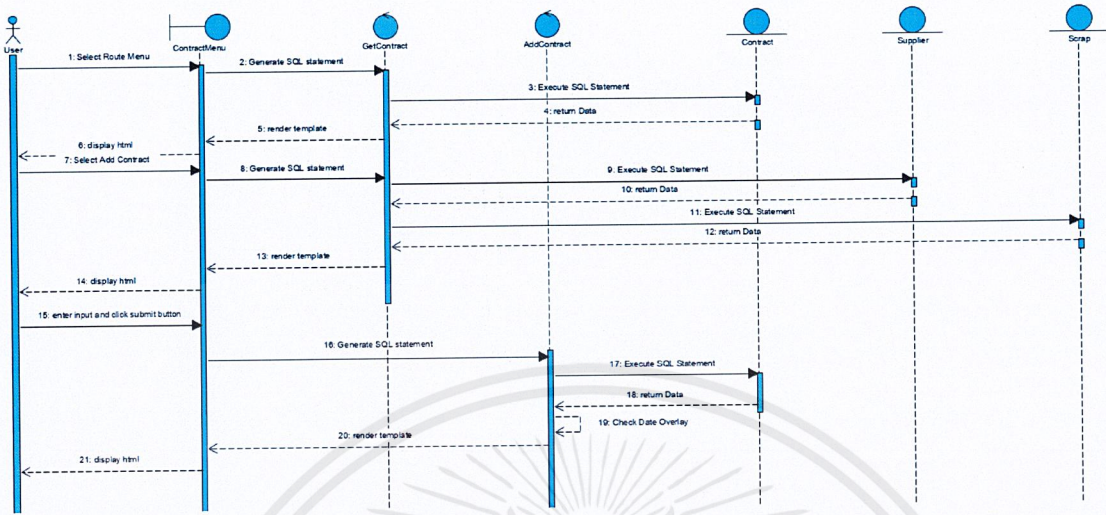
User
ContractMenu
GetContract
AddContract
Contract
Supplier
Scrap

1: Select Route Menu
2: Generate SQL statement
3: Execute SQL Statement
4: return Data
5: render template
6: display html
7: Select Add Contract
8: Generate SQL statement
9: Execute SQL Statement
10: return Data
11: Execute SQL Statement
12: return Data
13: render template
14: display html
15: enter input and click submit button
16: Generate SQL statement
17: Execute SQL Statement
18: return Data
19: Check Date Overlay
20: render template
21: display html